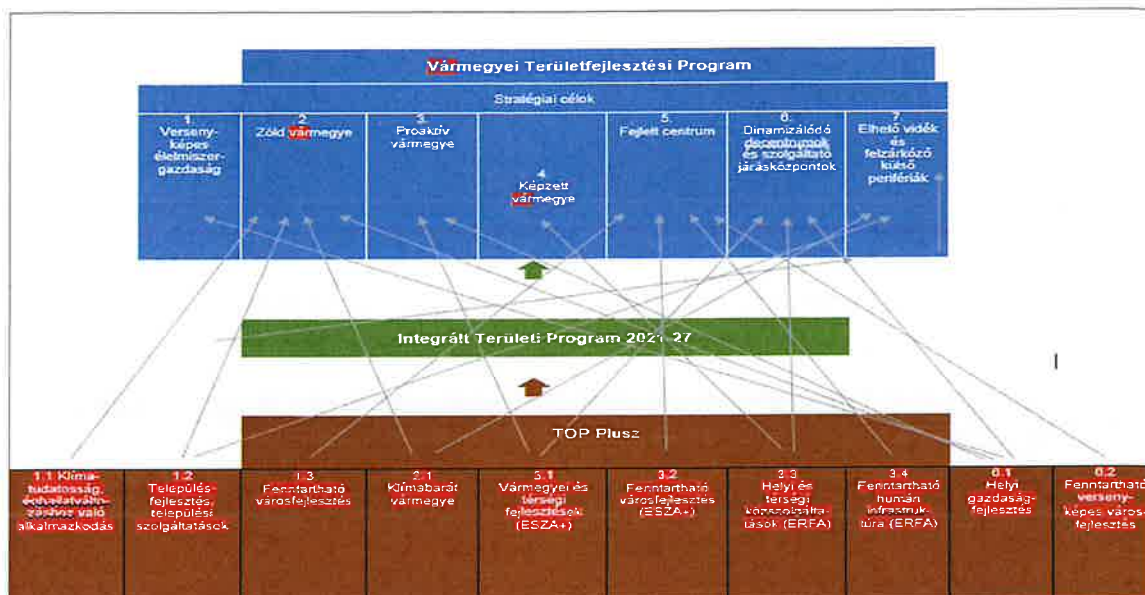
Vármegyei Területfejlesztési Program

Stratégiai célok

1. Versenyképes élelmiszergazdaság

2. Zöld vármegye

3. Proaktív vármegye

4. Képzett vármegye

5. Fejlett centrum

6. Dinamizálódó decentrumok és szolgáltató járásközpontok

7. Élhető vidék és felzárkózó külső perifériák

Integrált Területi Program 2021-27

TOP Plusz

1.1 Klímatudatosság, éghajlatváltozáshoz való alkalmazkodás

1.2 Településfejlesztés, települési szolgáltatások

1.3 Fenntartható városfejlesztés

2.1 Klímabarát vármegye

3.1 Vármegyei és térségi fejlesztések (ESZA+)

3.2 Fenntartható városfejlesztés (ESZA+)

3.3 Helyi és térségi közszolgáltatások (ERFA)

3.4 Fenntartható humán infrastruktúra (ERFA)

6.1 Helyi gazdaságfejlesztés

6.2 Fenntartható versenyképes városfejlesztés